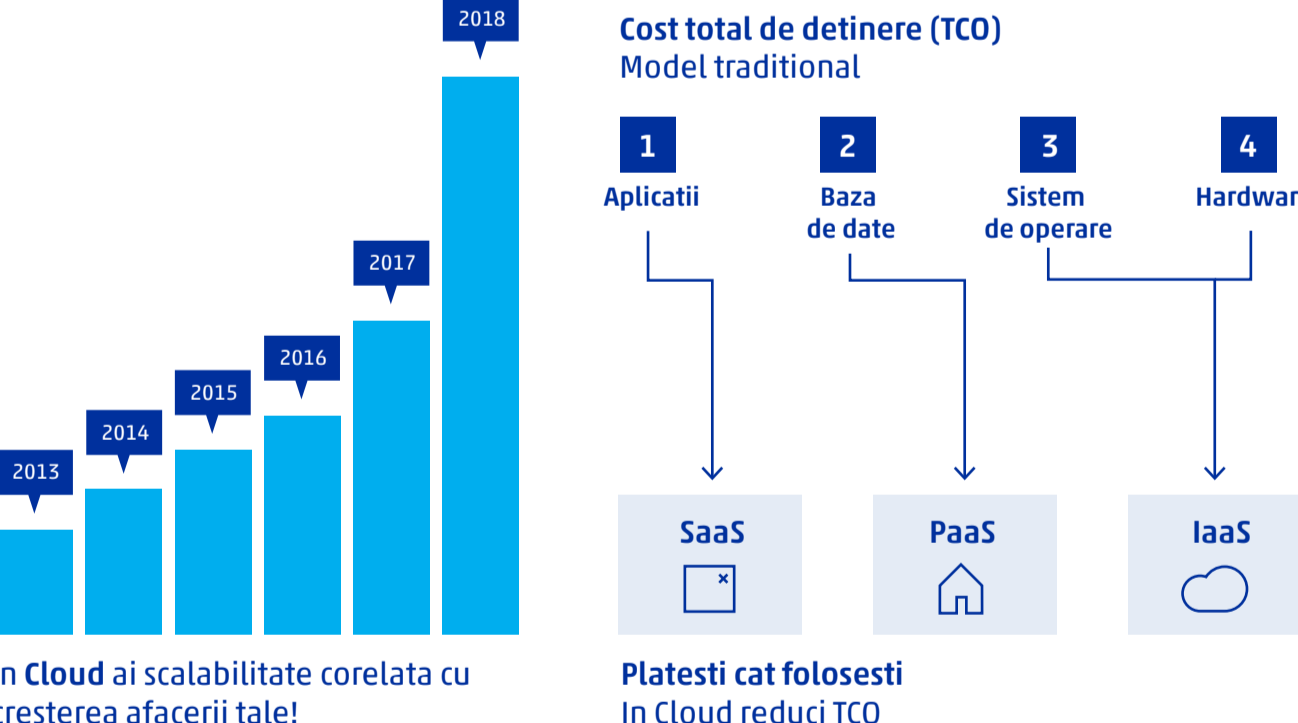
2018

2017

2016

2015

2014

2013

n **Cloud** ai scalabilitate corelata cu cresterea afacerii tale!

**Cost total de detinere (TCO)**
Model traditional

1
Aplicatii

2
Baza de date

3
Sistem de operare

4
Hardwar

SaaS

PaaS

IaaS

**Platesti cat folosesti**
In Cloud reduci TCO